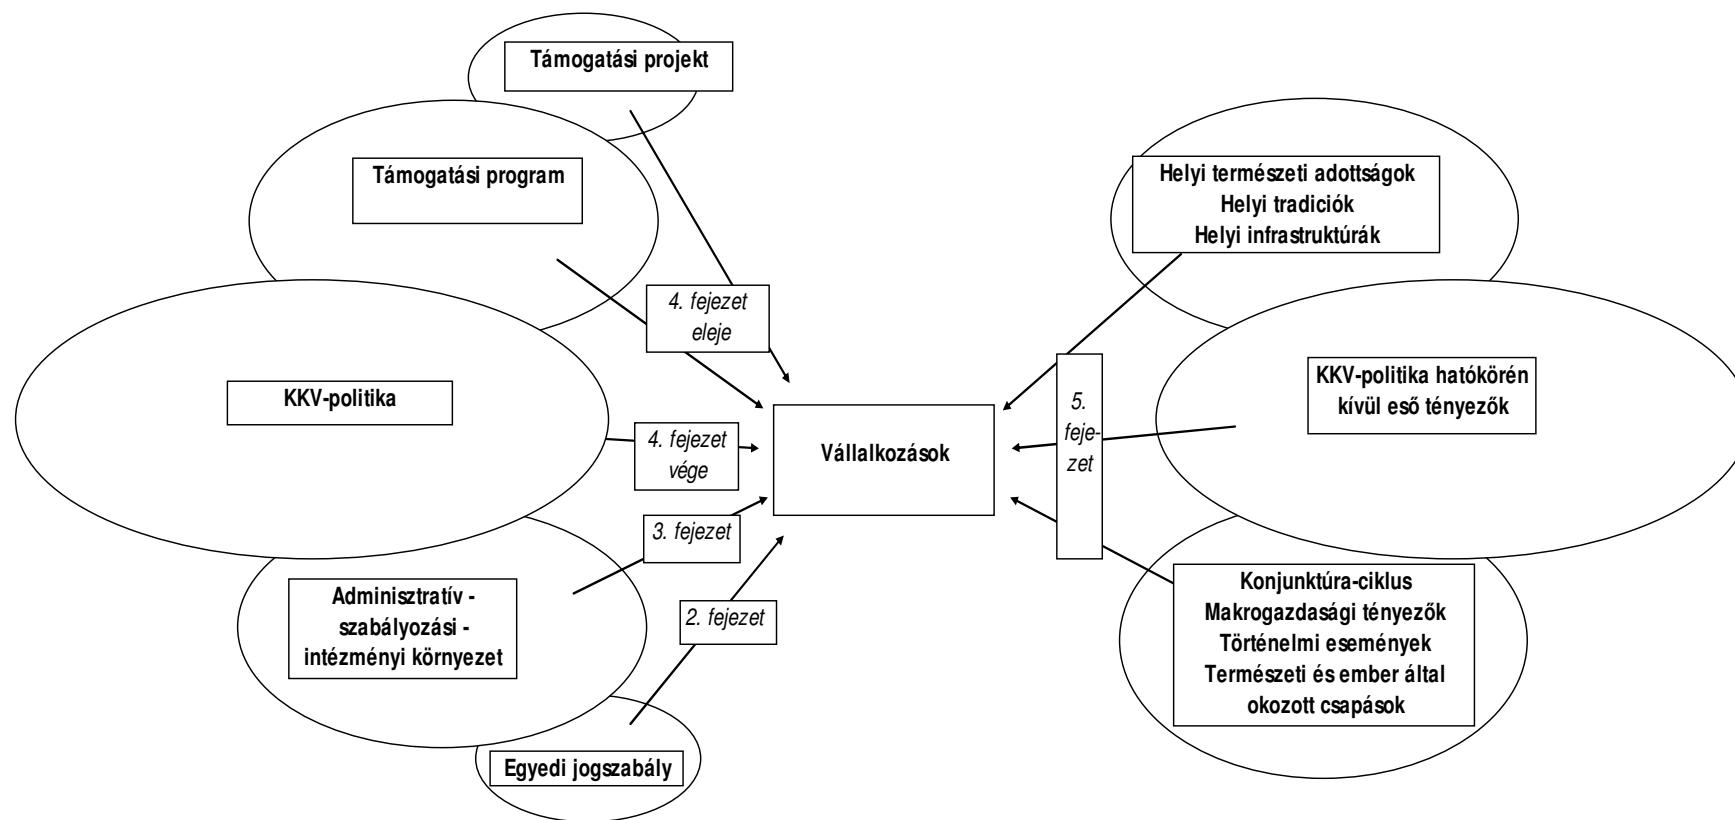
Támogatási projekt

Támogatási program

KKV-politika

Adminisztratív - szabályozási - intézményi környezet

Egyedi jogszabály

4. fejezet eleje

4. fejezet vége

3. fejezet

2. fejezet

Vállalkozások

5. fejezet

Helyi természeti adottságok
Helyi tradiciók
Helyi infrastruktúrák

KKV-politika hatókörén kívül eső tényezők

Konjunktúra-ciklus
Makrogazdasági tényezők
Történelmi események
Természeti és ember által okozott csapások